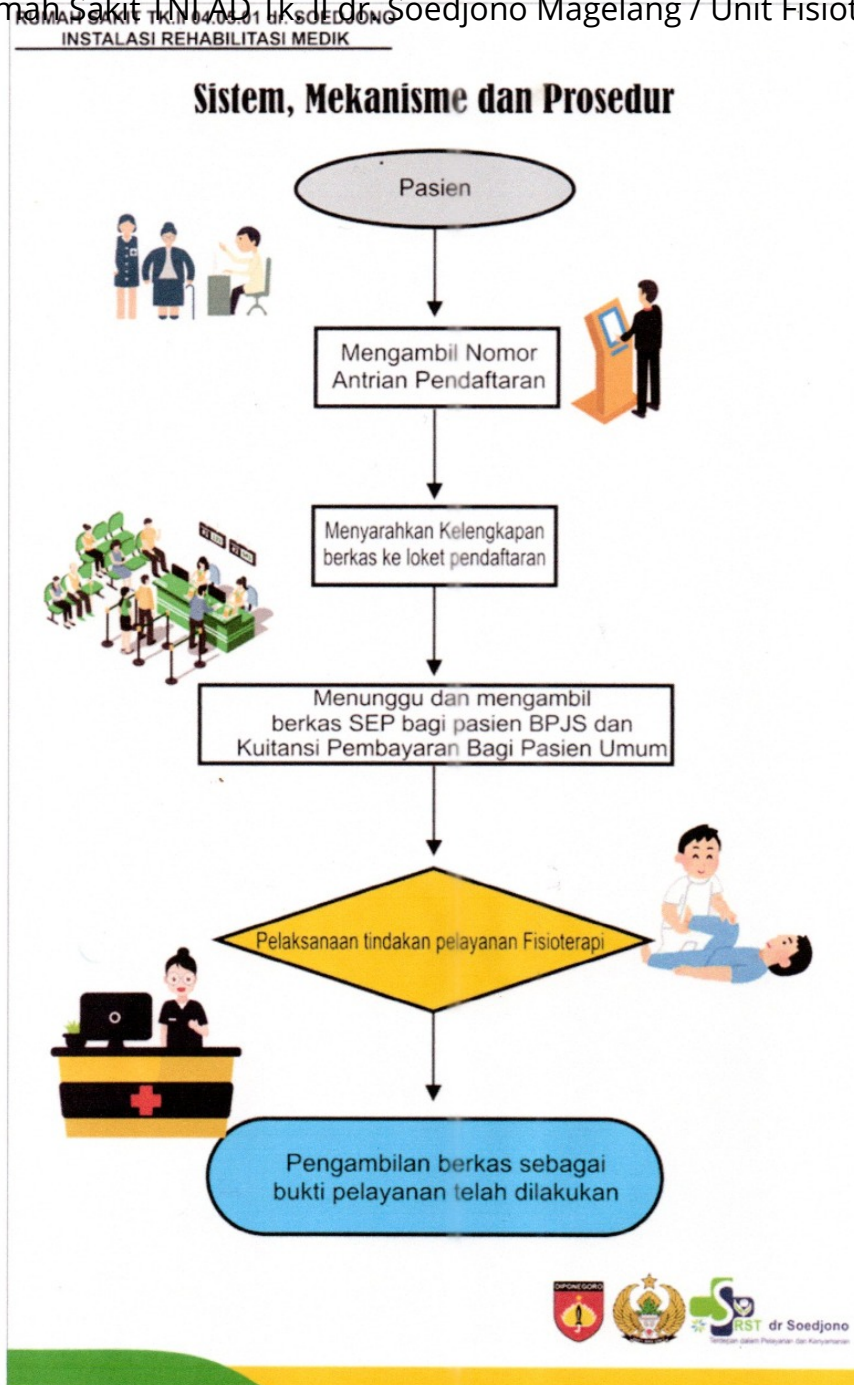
mah Sakit TNI AD Tk. II dr. Soedjono Magelang / Unit Fisiot
RUMAH SAKIT TK.II 04.05.01 dr. SOEDJONO
INSTALASI REHABILITASI MEDIK

Sistem, Mekanisme dan Prosedur

Pasien

Mengambil Nomor Antrian Pendaftaran

Menyarahkan Kelengkapan berkas ke loket pendaftaran

Menunggu dan mengambil berkas SEP bagi pasien BPJS dan Kuitansi Pembayaran Bagi Pasien Umum

Pelaksanaan tindakan pelayanan Fisioterapi

Pengambilan berkas sebagai bukti pelayanan telah dilakukan

DIPONEGORO

RST dr Soedjono
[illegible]